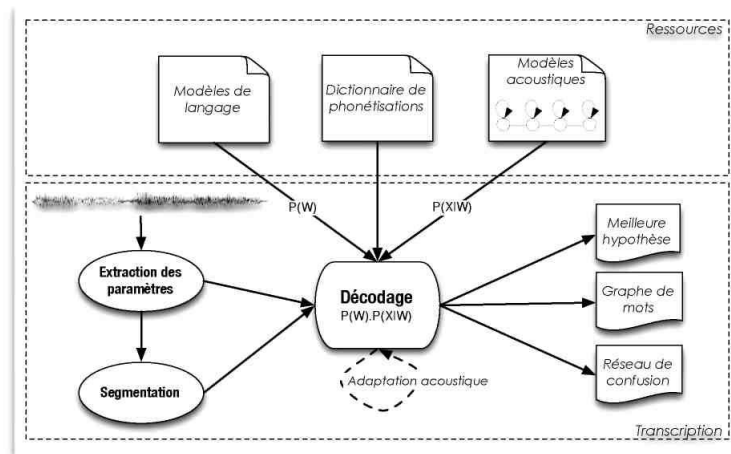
Ressources

Modèles de langage

Dictionnaire de phonétisations

Modèles acoustiques

P(W)

P(X|W)

Extraction des paramètres

Segmentation

Décodage
P(W).P(X|W)

Adaptation acoustique

Meilleure hypothèse

Graphe de mots

Réseau de confusion

Transcription